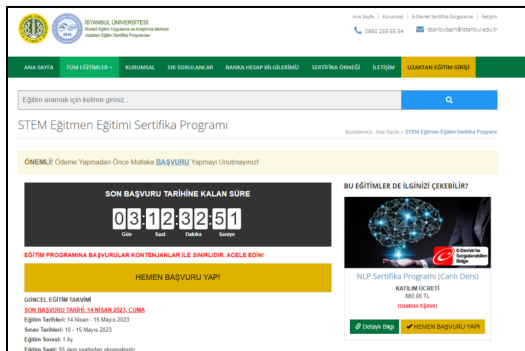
İSTANBUL ÜNİVERSİTESİ
Sürekli Eğitim Uygulama ve Araştırma Merkezi
Uzaktan Eğitim Sertifika Programları

Ana Sayfa | Kurumsal | E-Devlet Sertifika Sorgulama | İletişim
0850 288 55 54
istanbulsem@istanbul.edu.tr

ANA SAYFA | TÜM EĞİTİMLER | KURUMSAL | SIK SORULANLAR | BANKA HESAP BİLGİLERİMİZ | SERTİFİKA ÖRNEĞİ | İLETİŞİM | UZAKTAN EĞİTİM GİRİŞİ

Eğitim aramak için kelime giriniz...

STEM Eğitmen Eğitimi Sertifika Programı

Buradasınız: Ana Sayfa > STEM Eğitmen Eğitimi Sertifika Programı

ÖNEMLİ! Ödeme Yapmadan Önce Mutlaka BAŞVURU Yapmayı Unutmayınız!

SON BAŞVURU TARİHİNE KALAN SÜRE

03 : 12 : 32 : 51
Gün Saat Dakika Saniye

EĞİTİM PROGRAMINA BAŞVURULAR KONTENJANLAR İLE SINIRLIDIR. ACELE EDİN!

HEMEN BAŞVURU YAP!

GÜNCEL EĞİTİM TAKVİMİ
SON BAŞVURU TARİHİ: 14 NİSAN 2023, CUMA
Eğitim Tarihleri: 14 Nisan - 15 Mayıs 2023
Sınav Tarihleri: 10 - 15 Mayıs 2023
Eğitim Süresi: 1 Ay
Eğitim Saati: 56 ders saatinden oluşmaktadır.

BU EĞİTİMLER DE İLGİNİZİ ÇEKEBİLİR?

E-Devlet'ten Sorgulanabilen Belge

NLP Sertifika Programı (Canlı Ders)
KATILIM ÜCRETİ
880.00 TL
(Uzaktan Eğitim)

Detaylı Bilgi | HEMEN BAŞVURU YAP!